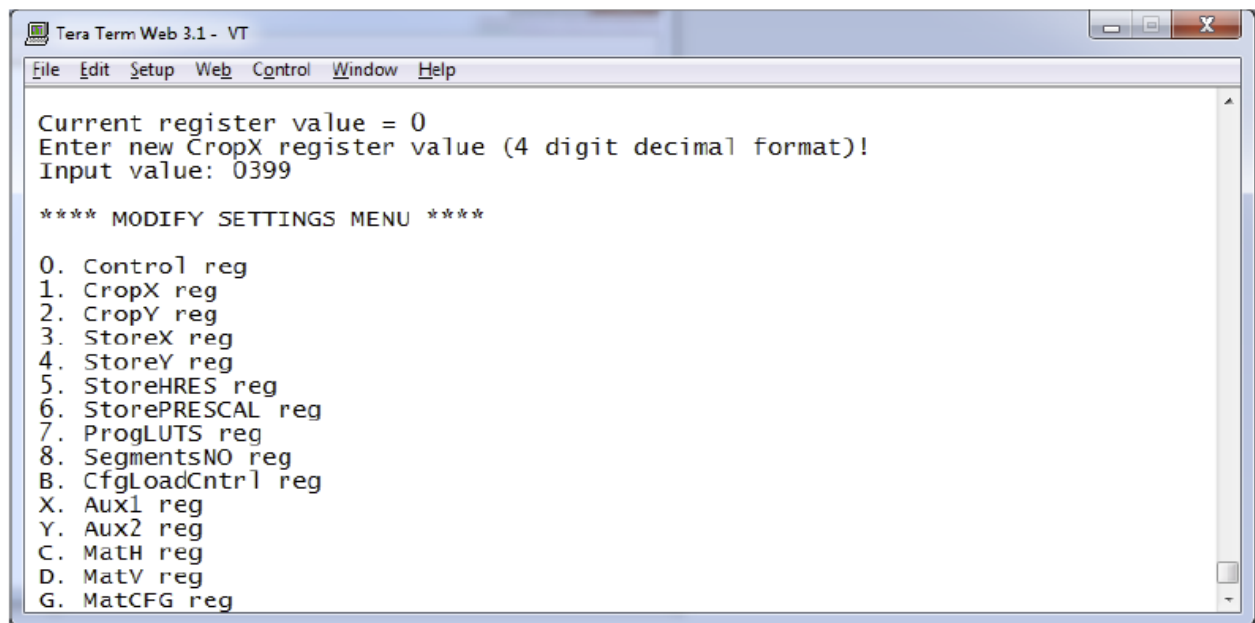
Tera Term Web 3.1 - VT

File Edit Setup Web Control Window Help

Current register value = 0
Enter new CropX register value (4 digit decimal format)!
Input value: 0399

**** MODIFY SETTINGS MENU ****

0. Control reg
1. CropX reg
2. CropY reg
3. StoreX reg
4. StoreY reg
5. StoreHRES reg
6. StorePRESCAL reg
7. ProgLUTS reg
8. SegmentsNO reg
B. CfgLoadCntrl reg
X. Aux1 reg
Y. Aux2 reg
C. MatH reg
D. MatV reg
G. MatCFG reg